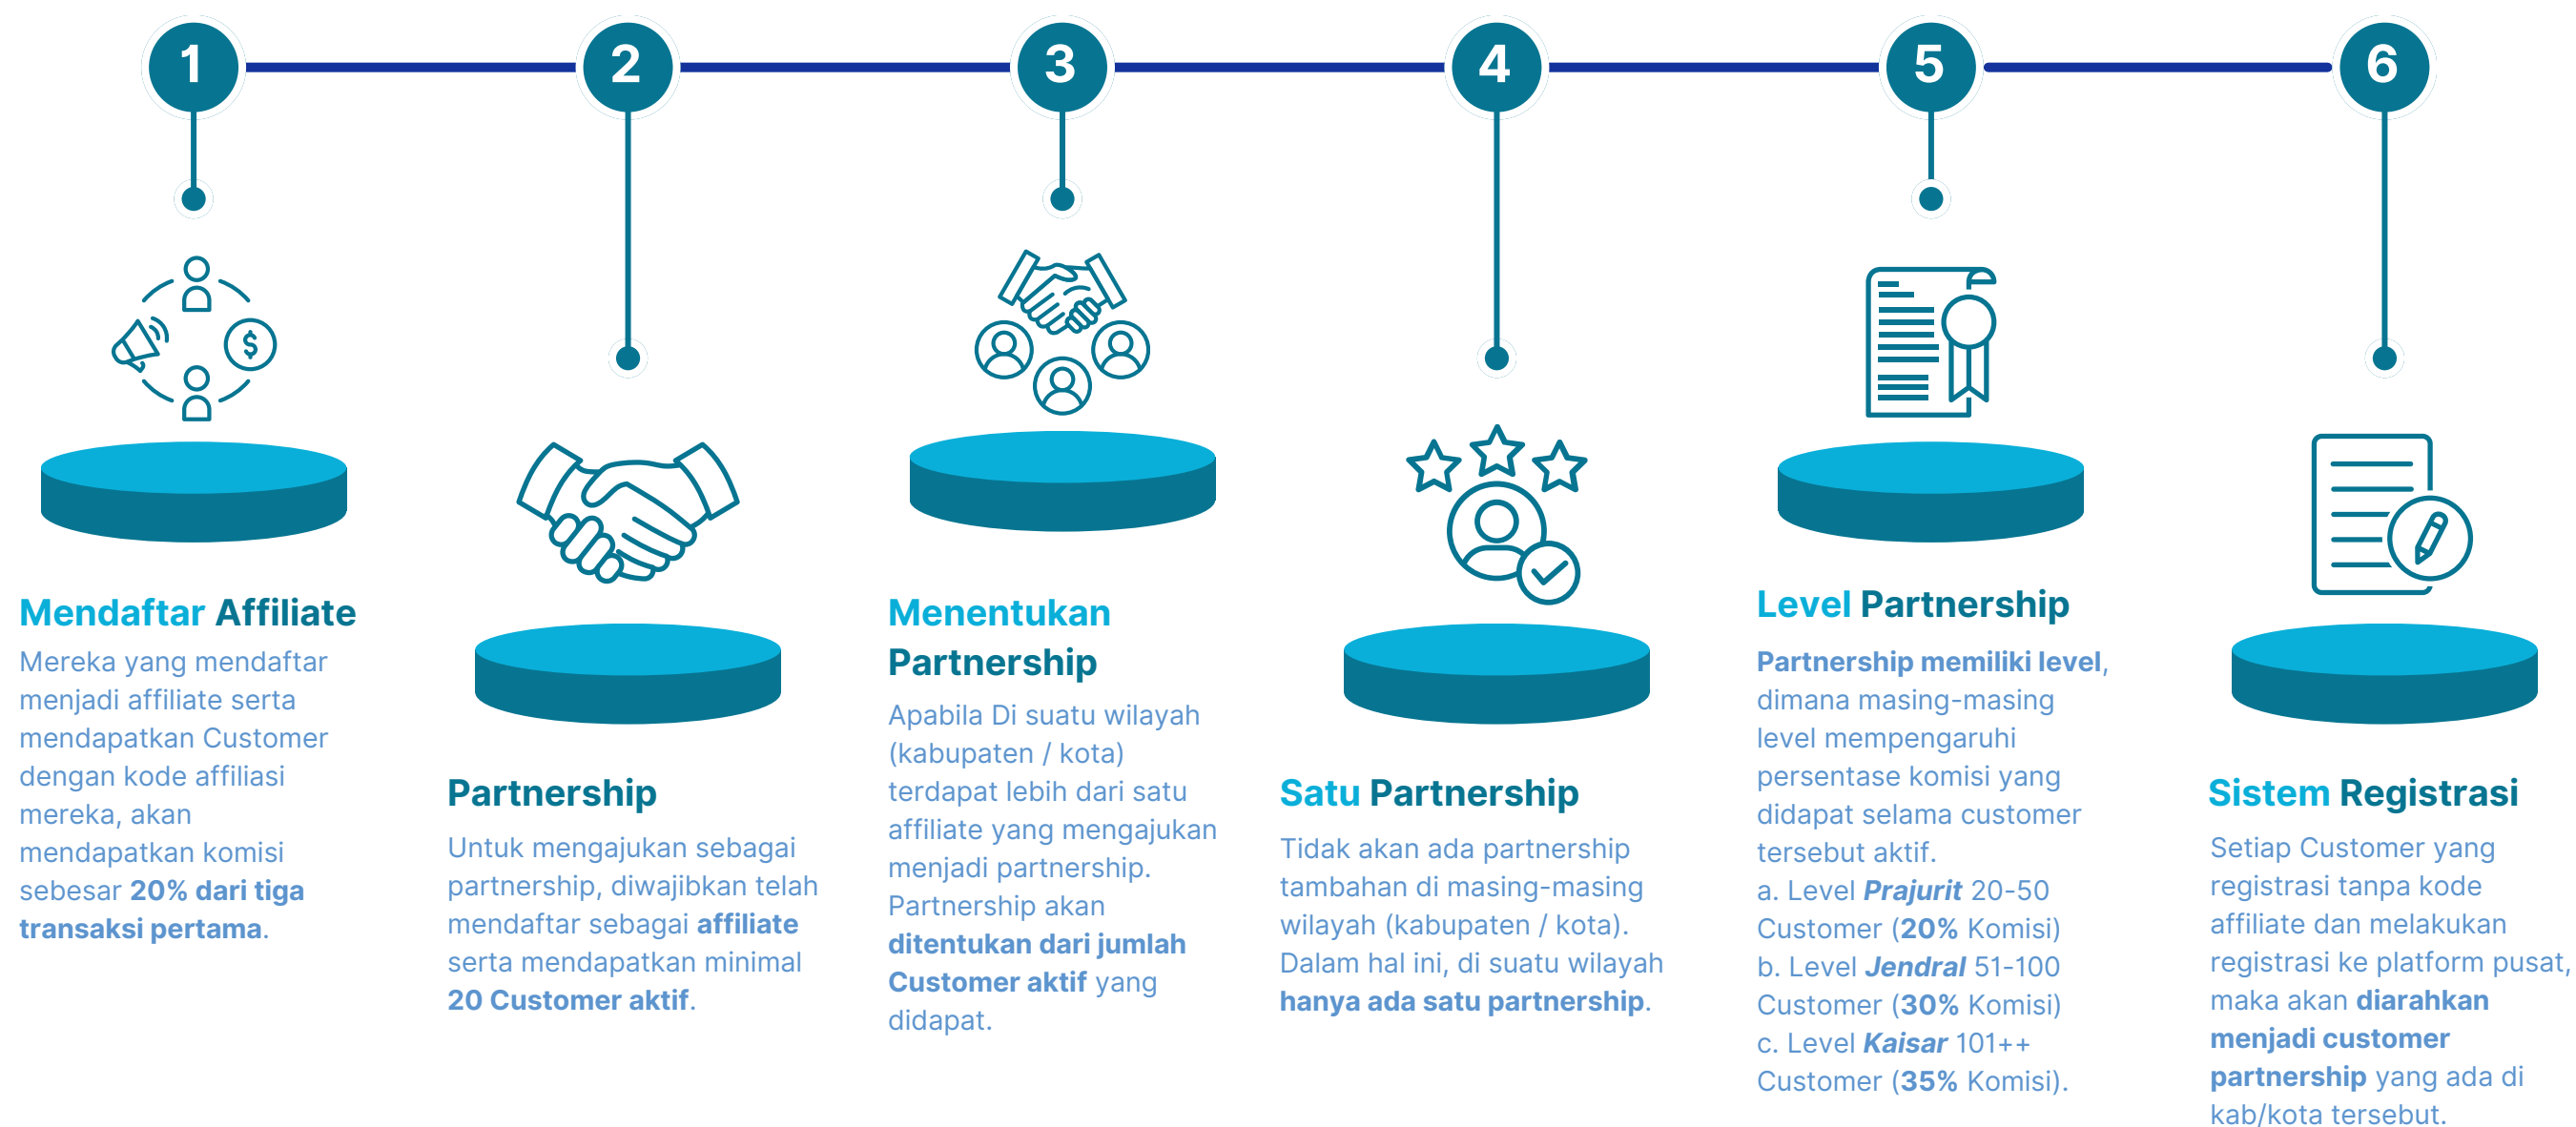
1

2

3

4

5

6

Mendaftar Affiliate

Mereka yang mendaftar menjadi affiliate serta mendapatkan Customer dengan kode affiliasi mereka, akan mendapatkan komisi sebesar 20% dari tiga transaksi pertama.

Partnership

Untuk mengajukan sebagai partnership, diwajibkan telah mendaftar sebagai affiliate serta mendapatkan minimal 20 Customer aktif.

Menentukan Partnership

Apabila Di suatu wilayah (kabupaten / kota) terdapat lebih dari satu affiliate yang mengajukan menjadi partnership. Partnership akan ditentukan dari jumlah Customer aktif yang didapat.

Satu Partnership

Tidak akan ada partnership tambahan di masing-masing wilayah (kabupaten / kota). Dalam hal ini, di suatu wilayah hanya ada satu partnership.

Level Partnership

Partnership memiliki level, dimana masing-masing level mempengaruhi persentase komisi yang didapat selama customer tersebut aktif.
a. Level Prajurit 20-50 Customer (20% Komisi)
b. Level Jendral 51-100 Customer (30% Komisi)
c. Level Kaisar 101++ Customer (35% Komisi).

Sistem Registrasi

Setiap Customer yang registrasi tanpa kode affiliate dan melakukan registrasi ke platform pusat, maka akan diarahkan menjadi customer partnership yang ada di kab/kota tersebut.